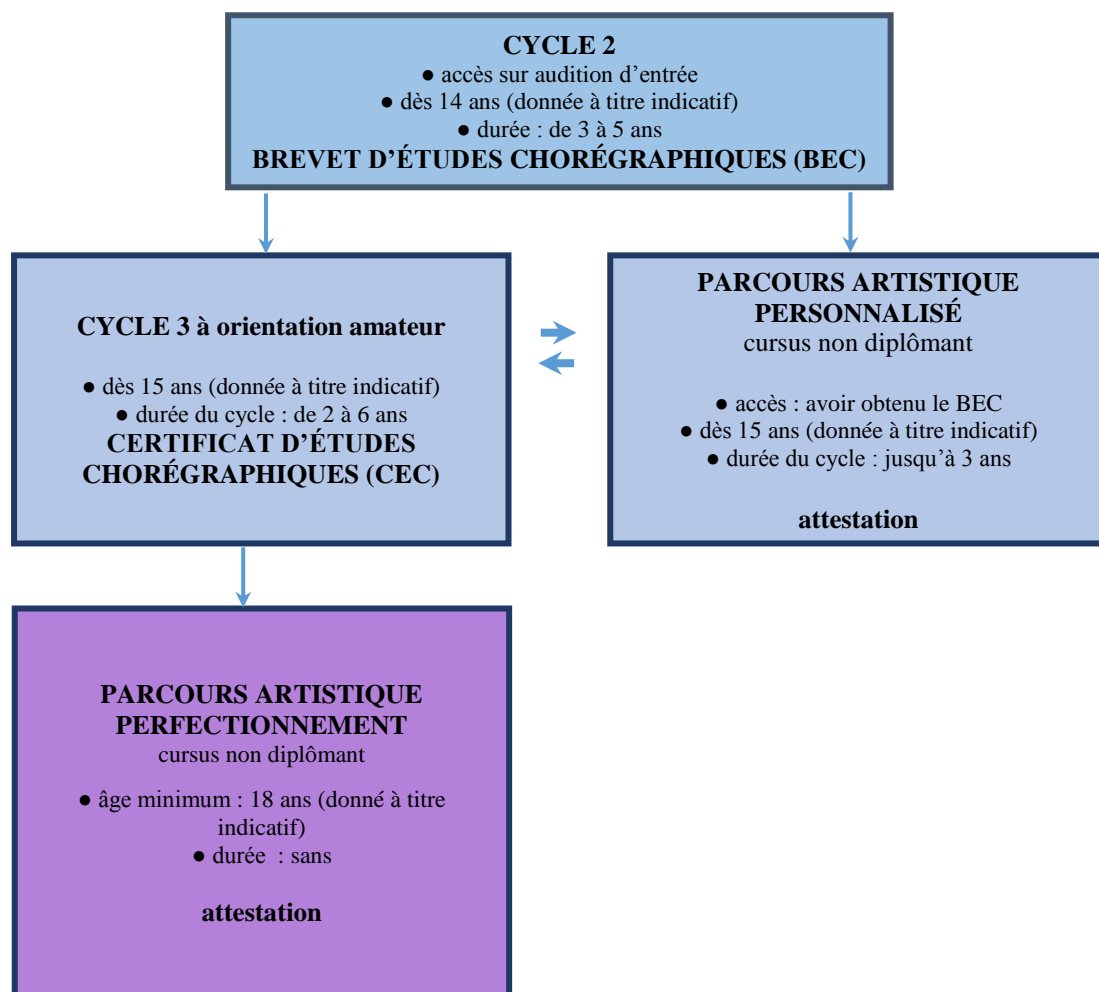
CYCLE 2
● accès sur audition d'entrée
● dès 14 ans (donnée à titre indicatif)
● durée : de 3 à 5 ans
BREVET D'ÉTUDES CHORÉGRAPHIQUES (BEC)

CYCLE 3 à orientation amateur

● dès 15 ans (donnée à titre indicatif)
● durée du cycle : de 2 à 6 ans
CERTIFICAT D'ÉTUDES CHORÉGRAPHIQUES (CEC)

PARCOURS ARTISTIQUE PERSONNALISÉ
cursus non diplômant

● accès : avoir obtenu le BEC
● dès 15 ans (donnée à titre indicatif)
● durée du cycle : jusqu'à 3 ans

attestation

PARCOURS ARTISTIQUE PERFECTIONNEMENT
cursus non diplômant

● âge minimum : 18 ans (donné à titre indicatif)
● durée : sans

attestation